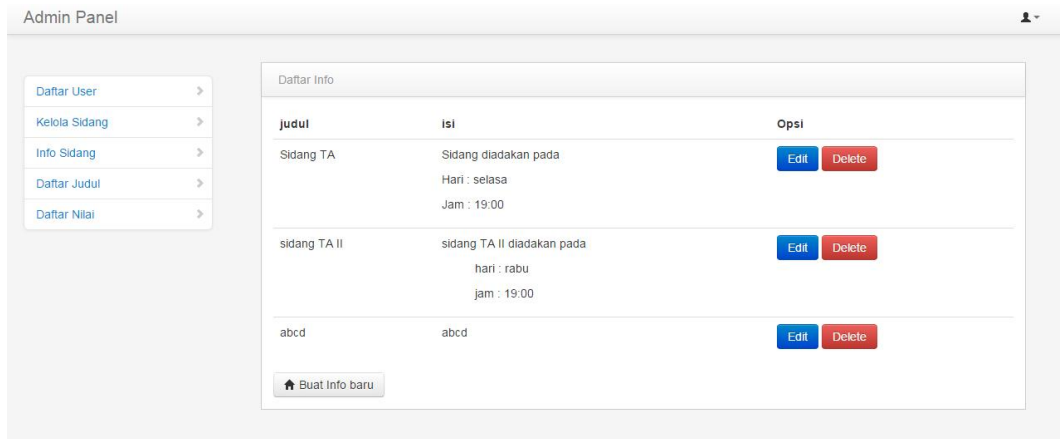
Admin Panel

Daftar User
Kelola Sidang
Info Sidang
Daftar Judul
Daftar Nilai

Daftar Info

| judul | isi | Opsi |
|---|---|---|
| Sidang TA | Sidang diadakan pada<br>Hari : selasa<br>Jam : 19:00 | Edit Delete |
| sidang TA II | sidang TA II diadakan pada<br>hari : rabu<br>jam : 19:00 | Edit Delete |
| abcd | abcd | Edit Delete |

Buat Info baru